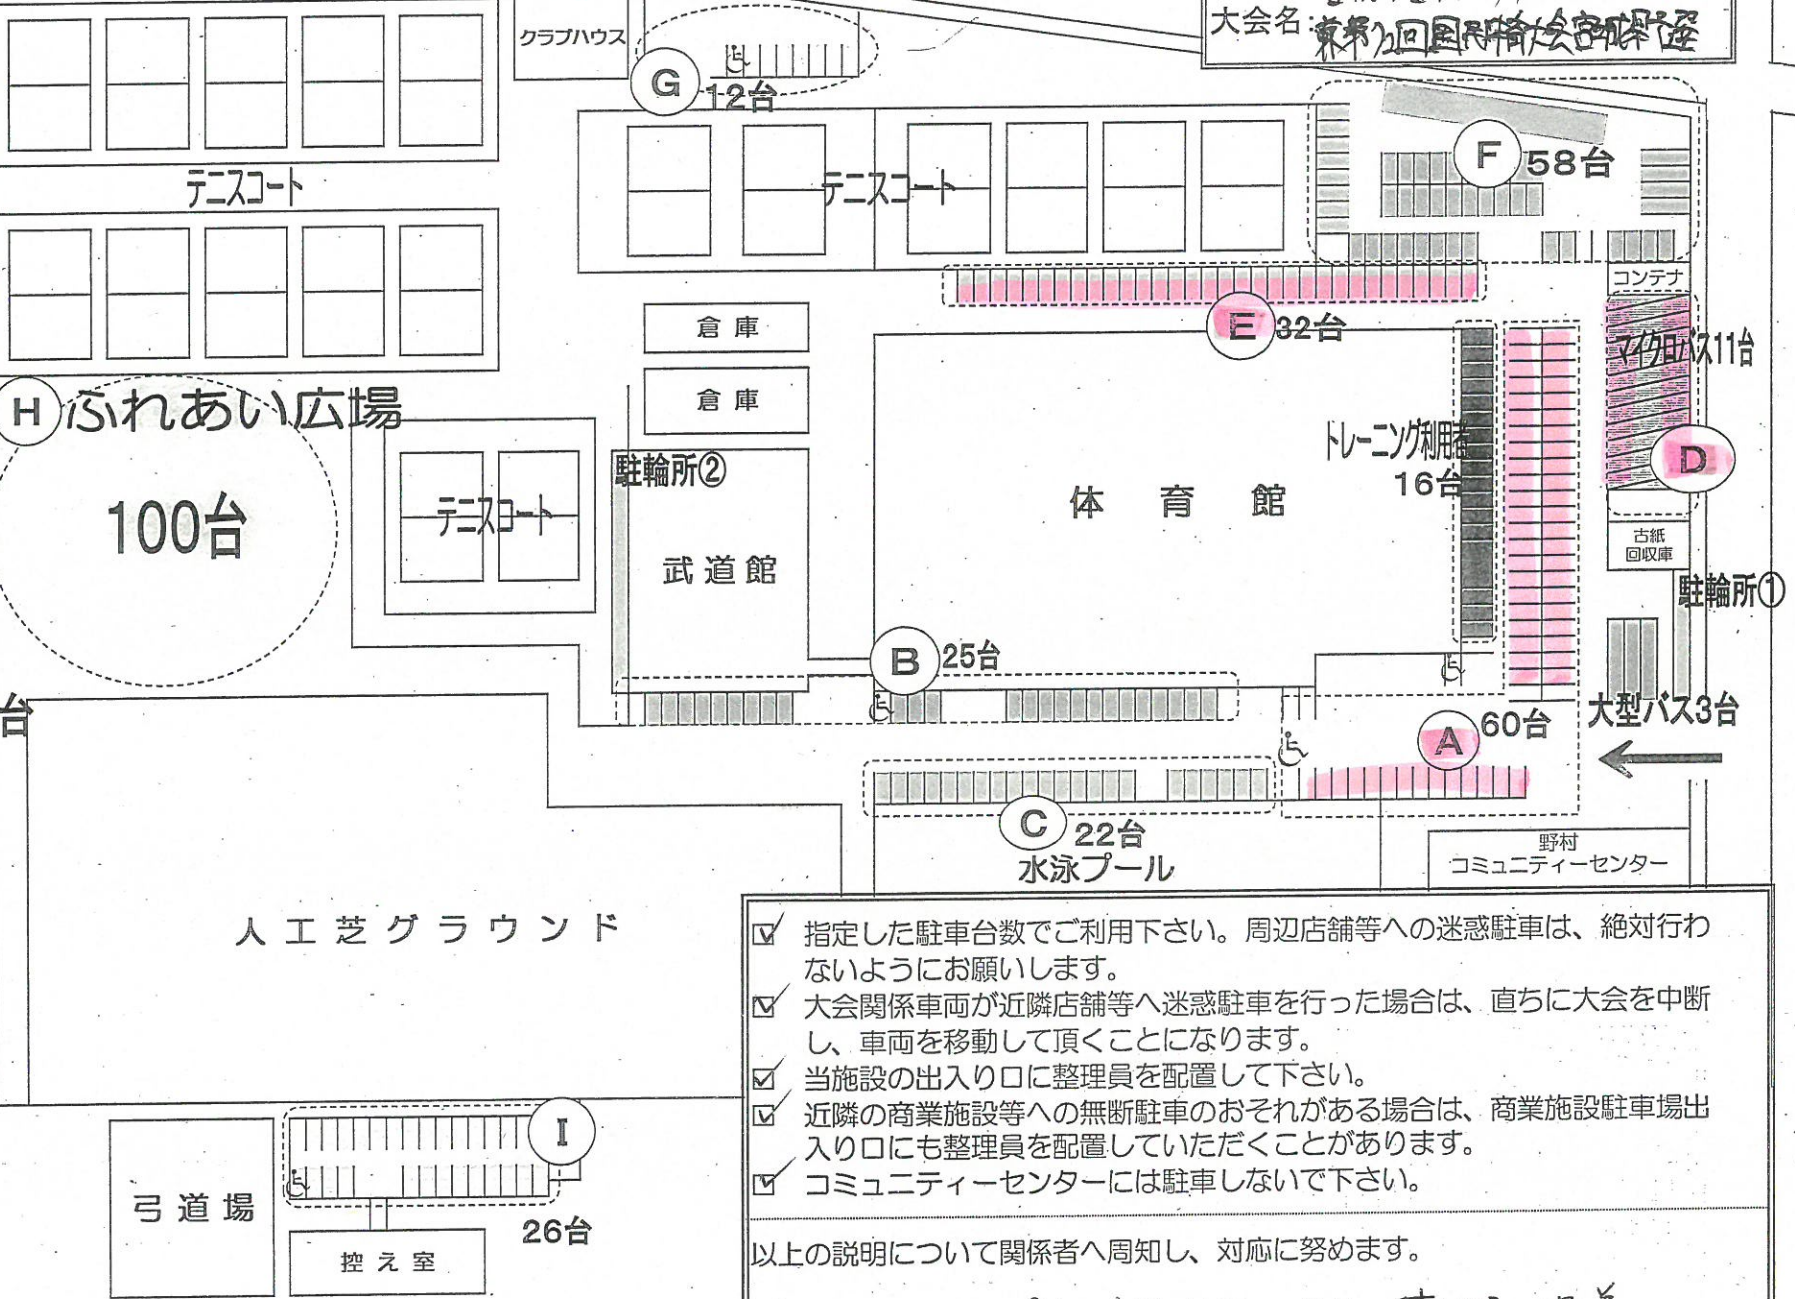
大会名：東第71回国民体育大会宮城県予選

クラブハウス

G 12台

F 58台

テニスコート

テニスコート

コンテナ

E 32台

倉 庫

倉 庫

マイクロバス11台

H ふれあい広場

100台

駐輪所②

トレーニング利用者 16台

D

体 育 館

テニスコート

武 道 館

古紙回収庫

駐輪所①

B 25台

大型バス3台

台

A 60台

C 22台

水泳プール

野村コミュニティーセンター

人 工 芝 グ ラ ウ ン ド

☑ 指定した駐車台数でご利用下さい。周辺店舗等への迷惑駐車は、絶対行わないようにお願いします。
☑ 大会関係車両が近隣店舗等へ迷惑駐車を行った場合は、直ちに大会を中断し、車両を移動して頂くことになります。
☑ 当施設の出入り口に整理員を配置して下さい。
☑ 近隣の商業施設等への無断駐車のおそれがある場合は、商業施設駐車場出入り口にも整理員を配置していただくことがあります。
☑ コミュニティーセンターには駐車しないで下さい。

以上の説明について関係者へ周知し、対応に努めます。

I

弓 道 場

26台

控 え 室